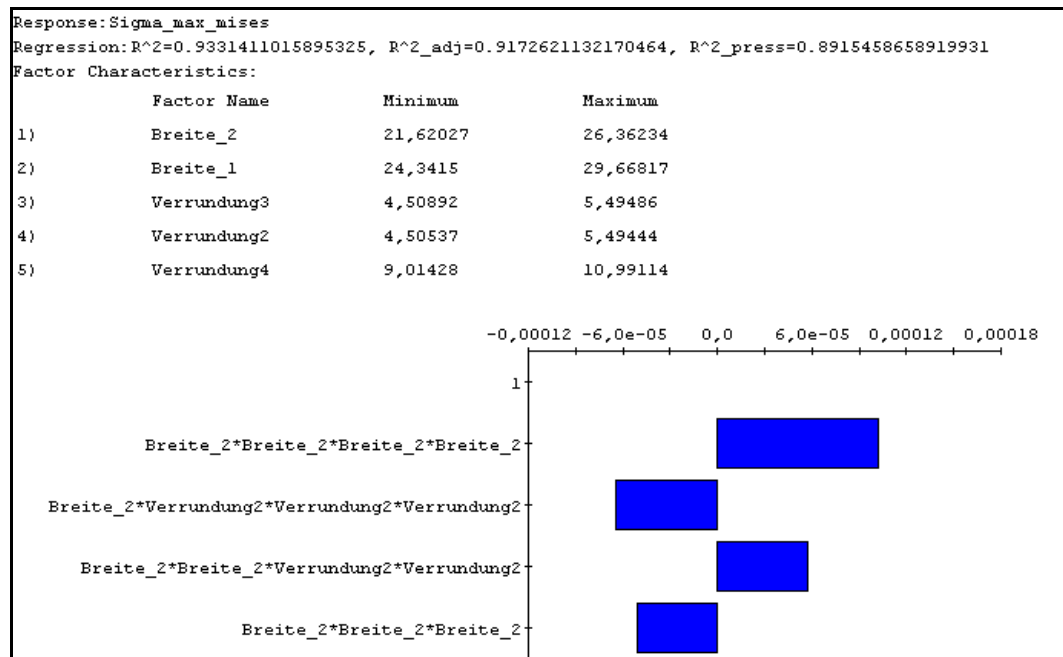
Response:Sigma_max_mises
Regression:R^2=0.9331411015895325, R^2_adj=0.9172621132170464, R^2_press=0.8915458658919931
Factor Characteristics:

| | Factor Name | Minimum | Maximum |
|---|---|---|---|
| 1) | Breite_2 | 21,62027 | 26,36234 |
| 2) | Breite_1 | 24,3415 | 29,66817 |
| 3) | Verrundung3 | 4,50892 | 5,49486 |
| 4) | Verrundung2 | 4,50537 | 5,49444 |
| 5) | Verrundung4 | 9,01428 | 10,99114 |

-0,00012 -6,0e-05 0,0 6,0e-05 0,00012 0,00018

1

Breite_2*Breite_2*Breite_2*Breite_2

Breite_2*Verrundung2*Verrundung2*Verrundung2

Breite_2*Breite_2*Verrundung2*Verrundung2

Breite_2*Breite_2*Breite_2